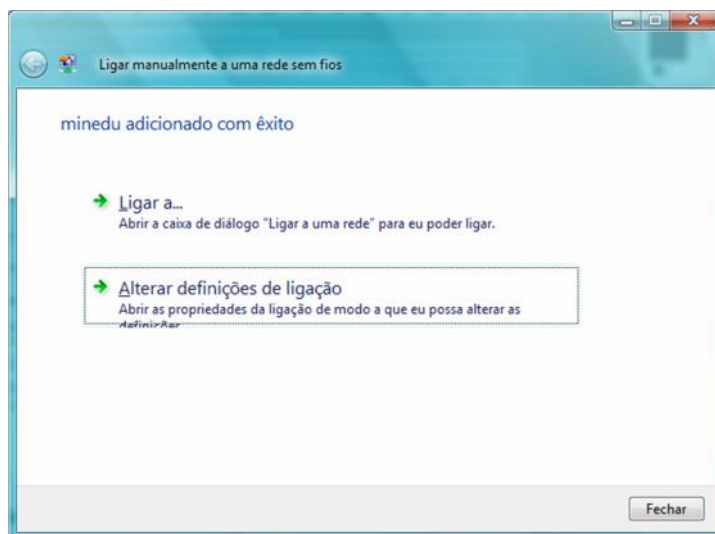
Ligar manualmente a uma rede sem fios

minedu adicionado com êxito

Ligar a...
Abrir a caixa de diálogo "Ligar a uma rede" para eu poder ligar.

Alterar definições de ligação
Abrir as propriedades da ligação de modo a que eu possa alterar as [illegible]

Fechar